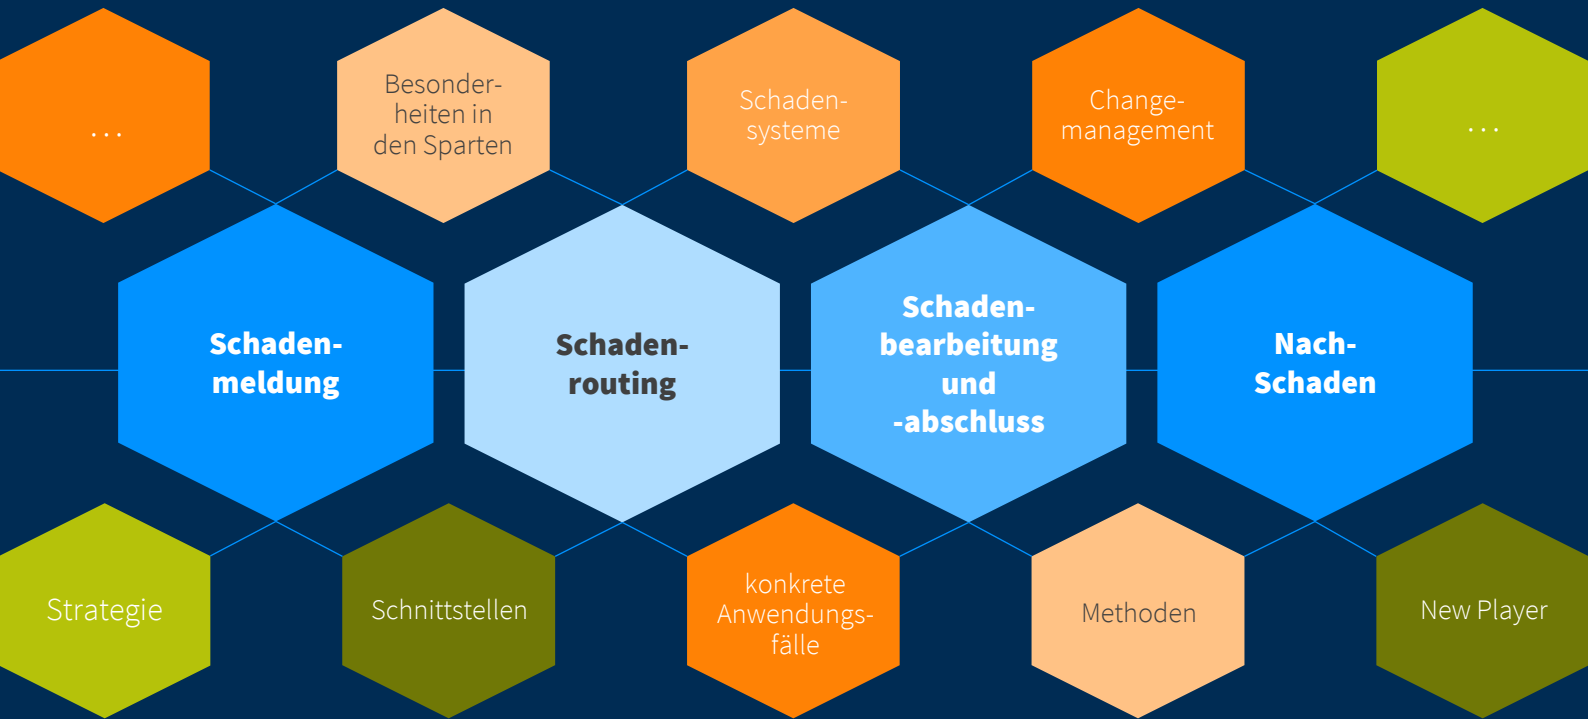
...

Besonderheiten in den Sparten

Schadensysteme

Changemanagement

...

Schadenmeldung

Schadenrouting

Schadenbearbeitung und -abschluss

Nach-Schaden

Strategie

Schnittstellen

konkrete Anwendungsfälle

Methoden

New Player